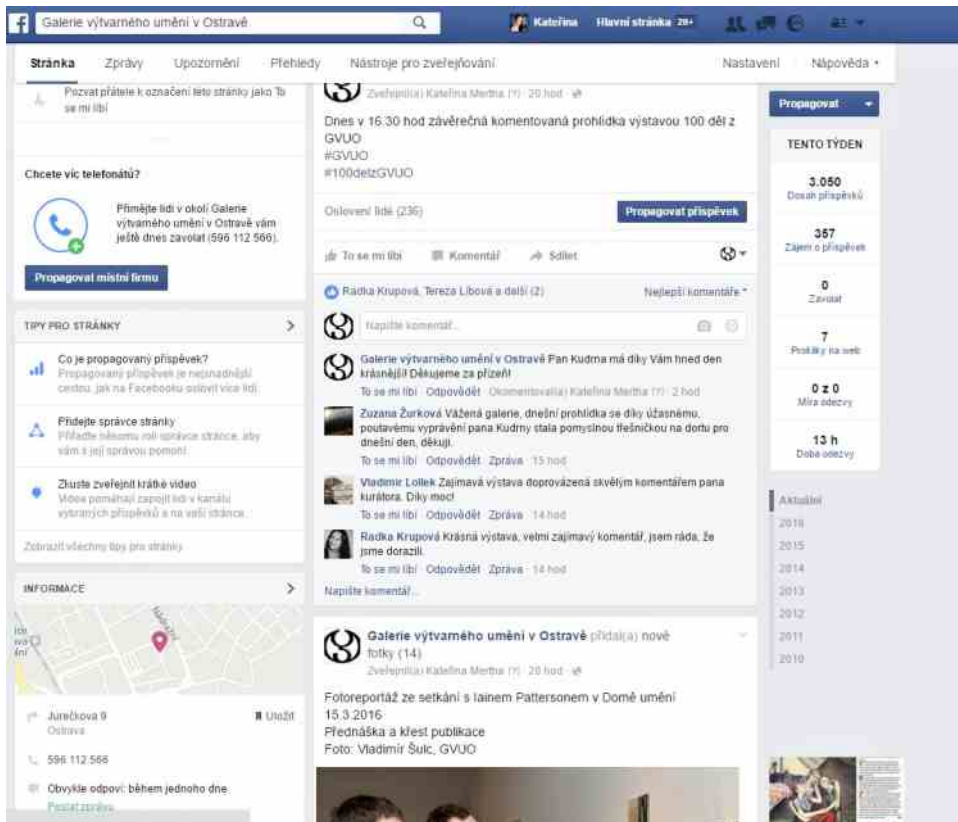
Galerie výtvarného umění v Ostravě

Kateřina Hlavní stránka 20+

Stránka Zprávy Upozornění Přehledy Nástroje pro zveřejňování Nastavení Nápověda

Pozvat přátele k označení této stránky jako To se mi líbí

Chcete víc telefonátů?

Přimějte lidi v okolí Galerie výtvarného umění v Ostravě vám ještě dnes zavolat (596 112 566).

Propagovat místní firmu

TIPY PRO STRÁNKY

Co je propagovaný příspěvek?
Propagovaný příspěvek je nejsnadnější cestou, jak na Facebooku oslovit více lidí.

Přidejte správce stránky
Přiřaďte někomu roli správce stránce, aby vám s její správou pomohl.

Zkuste zveřejnit krátké video
Videa pomáhají zapojit lidi v kanálu vybraných příspěvků a na vaší stránce.

Zobrazit všechny tipy pro stránky

INFORMACE

Jurečkova 9
Ostrava
Uložit

596 112 566

Obvykle odpoví: během jednoho dne
Poslat zprávu

Zveřejnil(a) Kateřina Mertha [?] · 20 hod

Dnes v 16.30 hod závěrečná komentovaná prohlídka výstavou 100 děl z GVUO
#GVUO
#100delzGVUO

Oslovení lidé (236)
Propagovat příspěvek

To se mi líbí Komentář Sdílet

Radka Krupová, Tereza Líbová a další (2)
Nejlepší komentáře

Napište komentář...

Galerie výtvarného umění v Ostravě Pan Kudrna má díky Vám hned den krásnější! Děkujeme za přízeň!
To se mi líbí · Odpovědět · Okomentoval(a) Kateřina Mertha [?] · 2 hod

Zuzana Žurková Vážená galerie, dnešní prohlídka se díky úžasnému, poutavému vyprávění pana Kudrny stala pomyslnou třešničkou na dortu pro dnešní den, děkuji.
To se mi líbí · Odpovědět · Zpráva · 15 hod

Vladimír Lollek Zajímavá výstava doprovázená skvělým komentářem pana kurátora. Díky moc!
To se mi líbí · Odpovědět · Zpráva · 14 hod

Radka Krupová Krásná výstava, velmi zajímavý komentář, jsem ráda, že jsme dorazili.
To se mi líbí · Odpovědět · Zpráva · 14 hod

Napište komentář...

Galerie výtvarného umění v Ostravě přidal(a) nové fotky (14)
Zveřejnil(a) Kateřina Mertha [?] · 20 hod

Fotoreportáž ze setkání s Iainem Pattersonem v Domě umění 15.3.2016
Přednáška a křest publikace
Foto: Vladimír Šulc, GVUO

Propagovat

TENTO TÝDEN

3.050
Dosah příspěvků

357
Zájem o příspěvek

0
Zavolat

7
Proklikyna web

0 z 0
Míra odezvy

13 h
Doba odezvy

Aktuální
2016
2015
2014
2013
2012
2011
2010